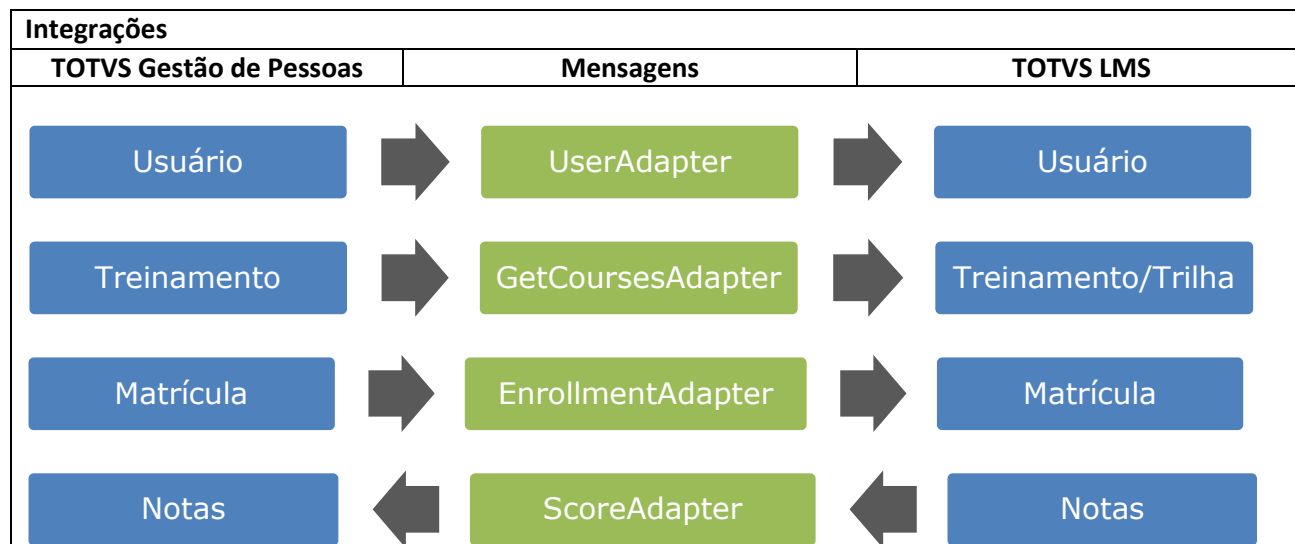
Integrações

| TOTVS Gestão de Pessoas | Mensagens | TOTVS LMS |
|---|---|---|
| Usuário | UserAdapter | Usuário |
| Treinamento | GetCoursesAdapter | Treinamento/Trilha |
| Matrícula | EnrollmentAdapter | Matrícula |
| Notas | ScoreAdapter | Notas |